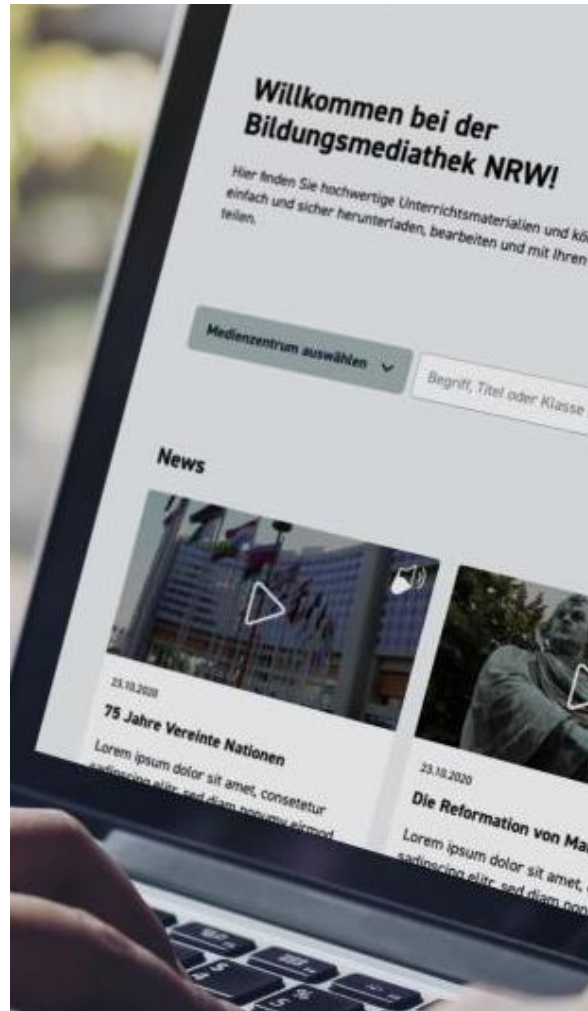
Willkommen bei der Bildungsmediathek NRW!

Hier finden Sie hochwertige Unterrichtsmaterialien und kö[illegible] einfach und sicher herunterladen, bearbeiten und mit Ihren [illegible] teilen.

Medienzentrum auswählen

Begriff, Titel oder Klasse

News

23.10.2020

75 Jahre Vereinte Nationen

Lorem ipsum dolor sit amet, consetetur sadipscing elitr, sed diam nonumy eirmod

23.10.2020

Die Reformation von Ma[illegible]

Lorem ipsum dolor sit amet, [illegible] sadipscing elitr, sed diam non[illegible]